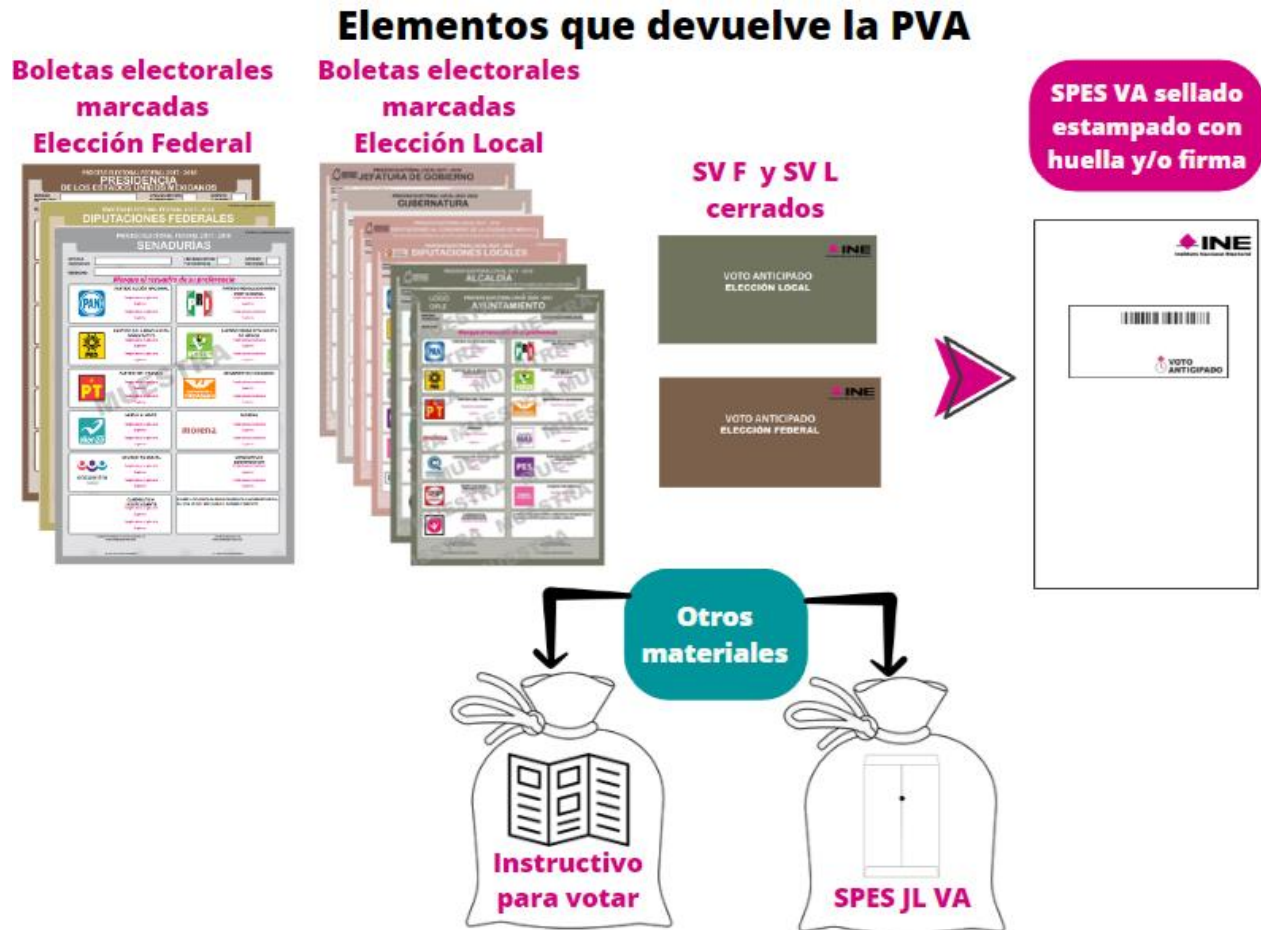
Elementos que devuelve la PVA

Boletas electorales marcadas Elección Federal

PRESIDENCIA DE LOS ESTADOS UNIDOS MEXICANOS

DIPUTACIONES FEDERALES

SENADURÍAS

Boletas electorales marcadas Elección Local

JEFATURA DE GOBIERNO

GUBERNATURA

DIPUTACIONES LOCALES

ALCALDÍA

AYUNTAMIENTO

SV F y SV L cerrados

INE

VOTO ANTICIPADO
ELECCIÓN LOCAL

INE

VOTO ANTICIPADO
ELECCIÓN FEDERAL

SPES VA sellado estampado con huella y/o firma

INE
Instituto Nacional Electoral

VOTO ANTICIPADO

Otros materiales

Instructivo para votar

SPES JL VA